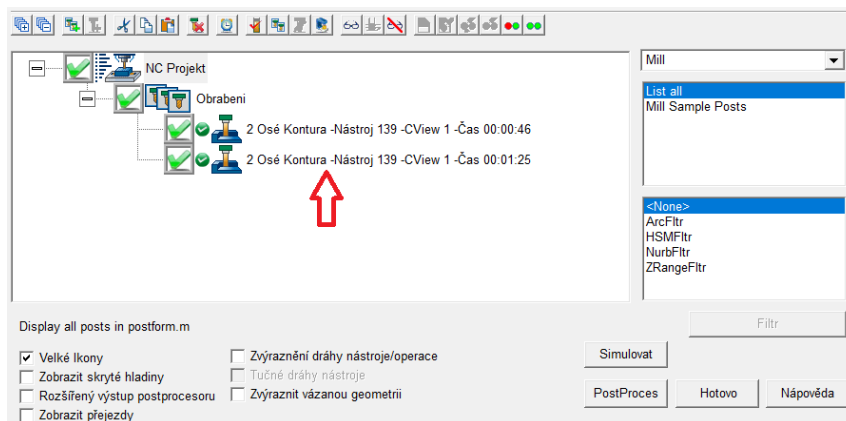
NC Projekt
Obrabeni
2 Osé Kontura -Nástroj 139 -CView 1 -Čas 00:00:46
2 Osé Kontura -Nástroj 139 -CView 1 -Čas 00:01:25

Mill
List all
Mill Sample Posts

<None>
ArcFltr
HSMFltr
NurbFltr
ZRangeFltr

Display all posts in postform.m

Filtr

Velké Ikony
Zobrazit skryté hladiny
Rozšířený výstup postprocesoru
Zobrazit přejezdy
Zvýraznění dráhy nástroje/operace
Tučné dráhy nástroje
Zvýraznit vázanou geometrii

Simulovat
PostProces
Hotovo
Nápověda